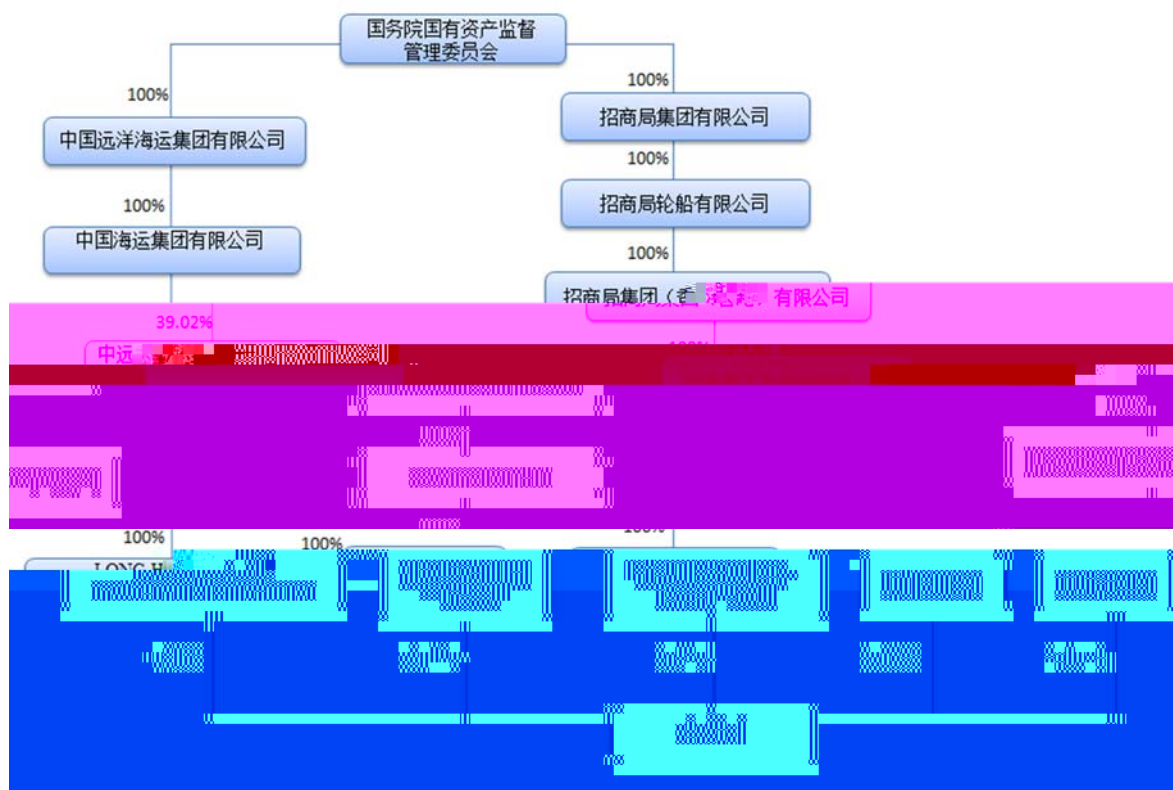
国务院国有资产监督管理委员会

100%

中国远洋海运集团有限公司

100%

中国海运集团有限公司

39.02%

中远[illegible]

100%

招商局集团有限公司

100%

招商局轮船有限公司

100%

招商局集团（香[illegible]）有限公司

100%

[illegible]

100%

100%

LONG H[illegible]

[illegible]